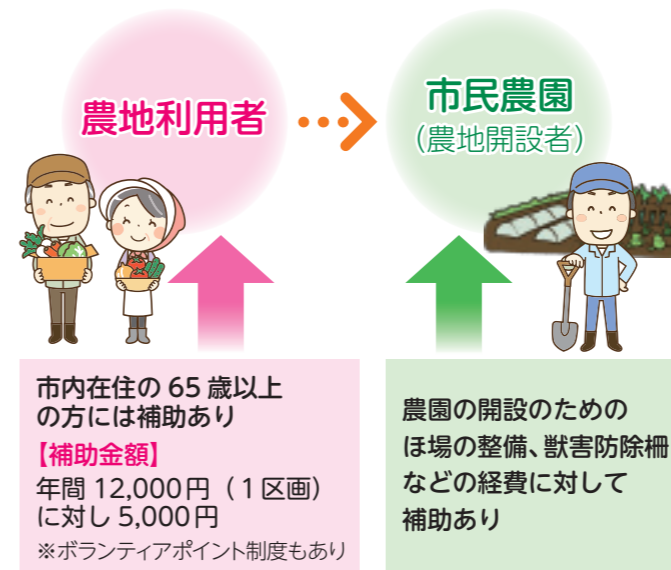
農地利用者

市民農園
（農地開設者）

市内在住の 65 歳以上の方には補助あり

【補助金額】
年間 12,000円（１区画）に対し 5,000円
※ボランティアポイント制度もあり

農園の開設のためのほ場の整備、獣害防除柵などの経費に対して補助あり